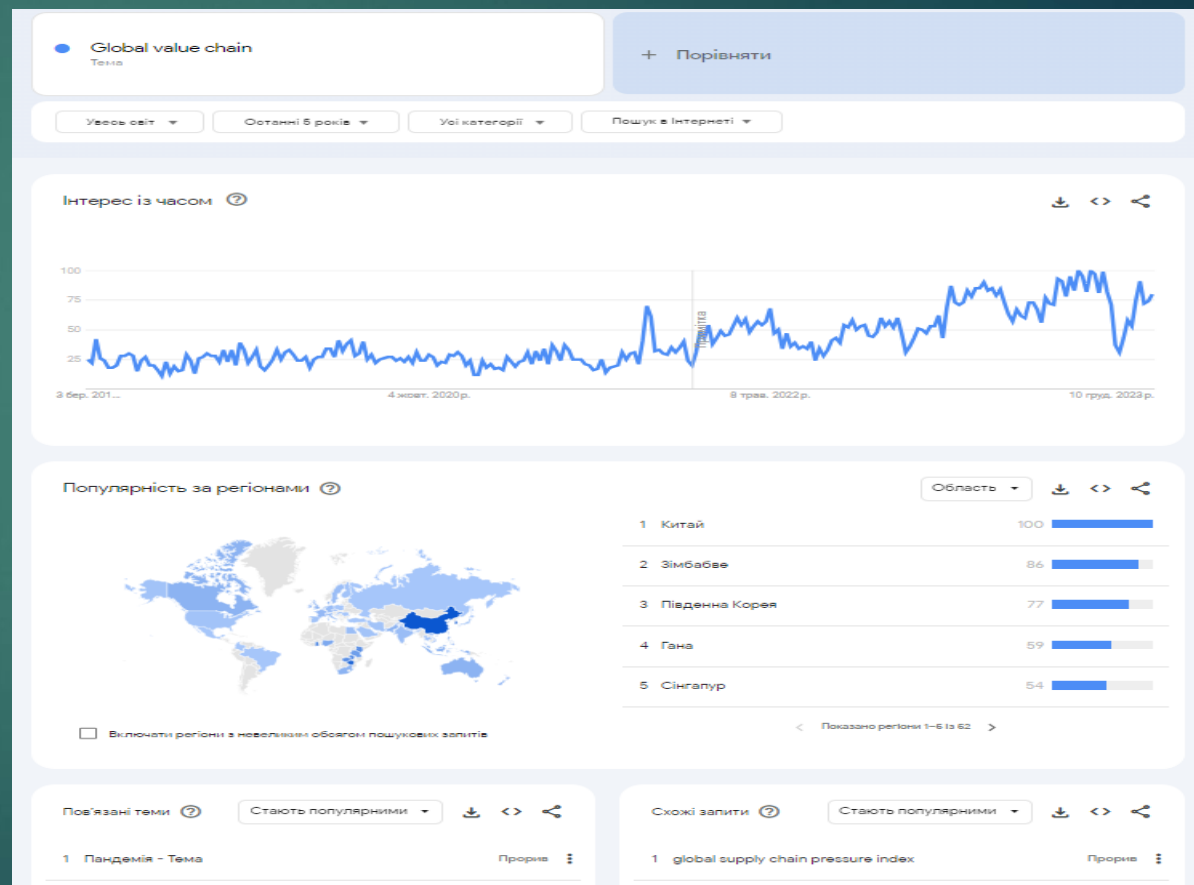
Global value chain
Тема

+ Порівняти

Увесь світ ▾ Останні 5 років ▾ Усі категорії ▾ Пошук в Інтернеті ▾

Інтерес із часом

100
75
50
25

Примітка

3 бер. 201... 4 жовт. 2020 р. 8 трав. 2022 р. 10 груд. 2023 р.

Популярність за регіонами

Область ▾

| | | |
|---|---|---|
| 1 | Китай | 100 |
| 2 | Зімбабве | 86 |
| 3 | Південна Корея | 77 |
| 4 | Гана | 59 |
| 5 | Сінгапур | 54 |

Включати регіони з невеликим обсягом пошукових запитів

‹ Показано регіони 1–5 із 62 ›

Пов'язані теми

Стають популярними ▾

1 Пандемія - Тема Прорив

Схожі запити

Стають популярними ▾

1 global supply chain pressure index Прорив